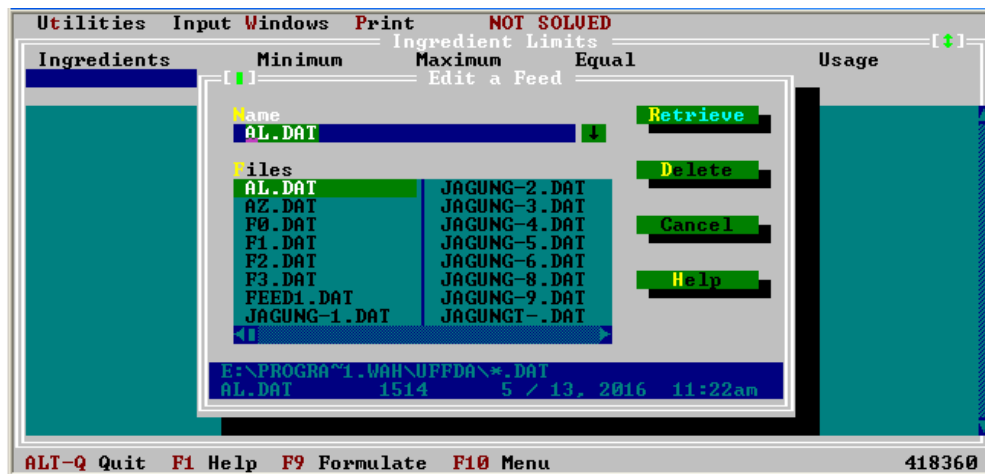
Utilities Input Windows Print NOT SOLVED

Ingredient Limits

Ingredients Minimum Maximum Equal Usage

Edit a Feed

Name
AL.DAT

Retrieve

Delete

Cancel

Help

Files

| | |
|---|---|
| AL.DAT | JAGUNG-2.DAT |
| AZ.DAT | JAGUNG-3.DAT |
| F0.DAT | JAGUNG-4.DAT |
| F1.DAT | JAGUNG-5.DAT |
| F2.DAT | JAGUNG-6.DAT |
| F3.DAT | JAGUNG-8.DAT |
| FEED1.DAT | JAGUNG-9.DAT |
| JAGUNG-1.DAT | JAGUNGI-.DAT |

E:\PROGRA~1.WAH\UFFDA\*.DAT
AL.DAT 1514 5 / 13, 2016 11:22am

ALT-Q Quit F1 Help F9 Formulate F10 Menu 418360